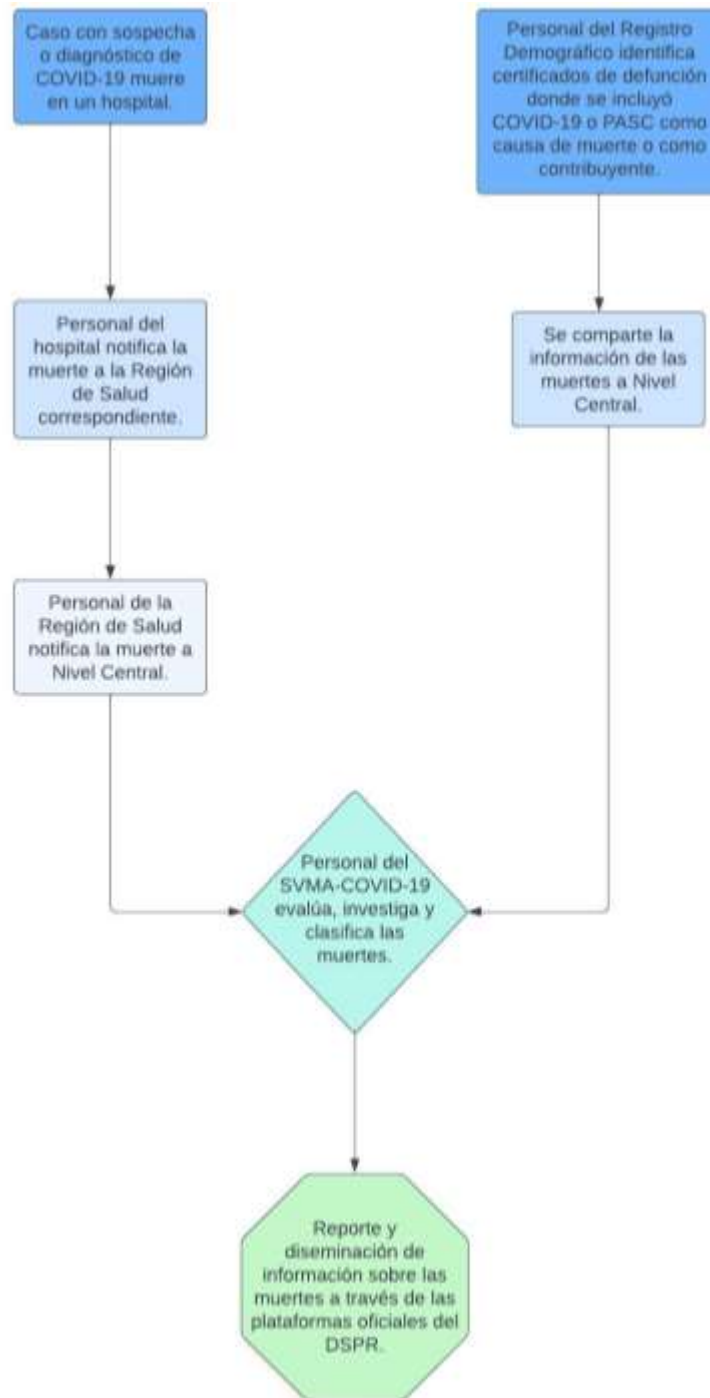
Caso con sospecha o diagnóstico de COVID-19 muere en un hospital.

Personal del Registro Demográfico identifica certificados de defunción donde se incluyó COVID-19 o PASC como causa de muerte o como contribuyente.

Personal del hospital notifica la muerte a la Región de Salud correspondiente.

Se comparte la información de las muertes a Nivel Central.

Personal de la Región de Salud notifica la muerte a Nivel Central.

Personal del SVMA-COVID-19 evalúa, investiga y clasifica las muertes.

Reporte y diseminación de información sobre las muertes a través de las plataformas oficiales del DSPR.